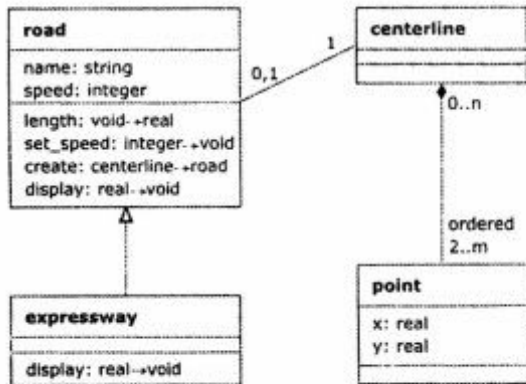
road

name: string
speed: integer

length: void→real
set_speed: integer→void
create: centerline→road
display: real→void

0,1

1

centerline

0..n

ordered
2..m

expressway

display: real→void

point

x: real
y: real